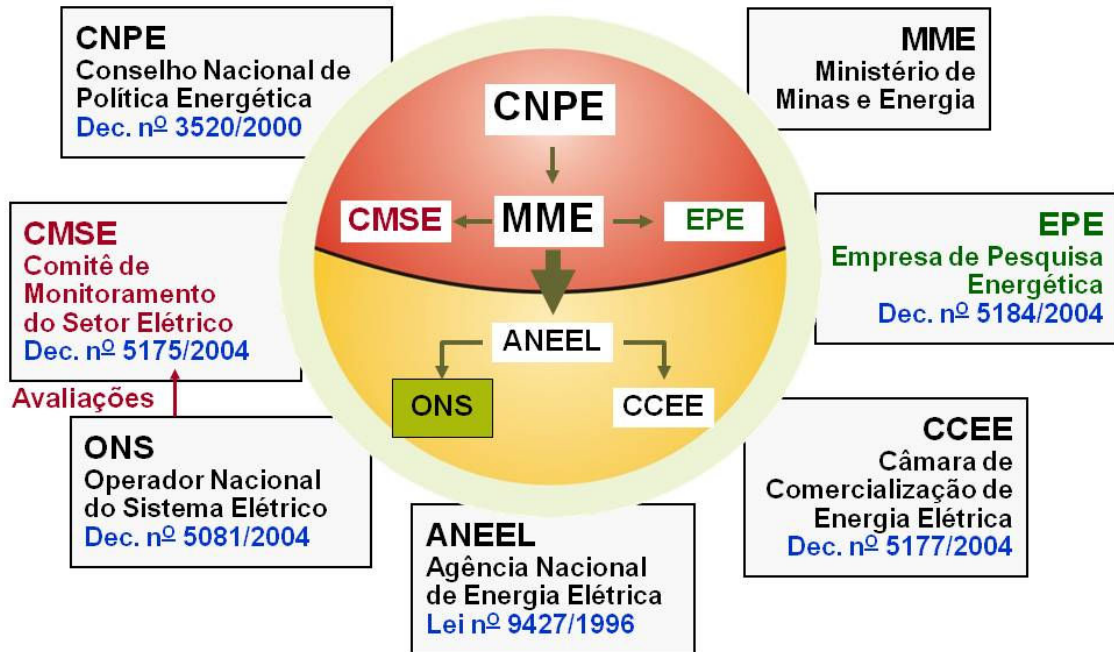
CNPE
Conselho Nacional de Política Energética
Dec. nº 3520/2000

MME
Ministério de Minas e Energia

CNPE

CMSE

MME

EPE

ANEEL

ONS

CCEE

CMSE
Comitê de Monitoramento do Setor Elétrico
Dec. nº 5175/2004

Avaliações

EPE
Empresa de Pesquisa Energética
Dec. nº 5184/2004

ONS
Operador Nacional do Sistema Elétrico
Dec. nº 5081/2004

CCEE
Câmara de Comercialização de Energia Elétrica
Dec. nº 5177/2004

ANEEL
Agência Nacional de Energia Elétrica
Lei nº 9427/1996